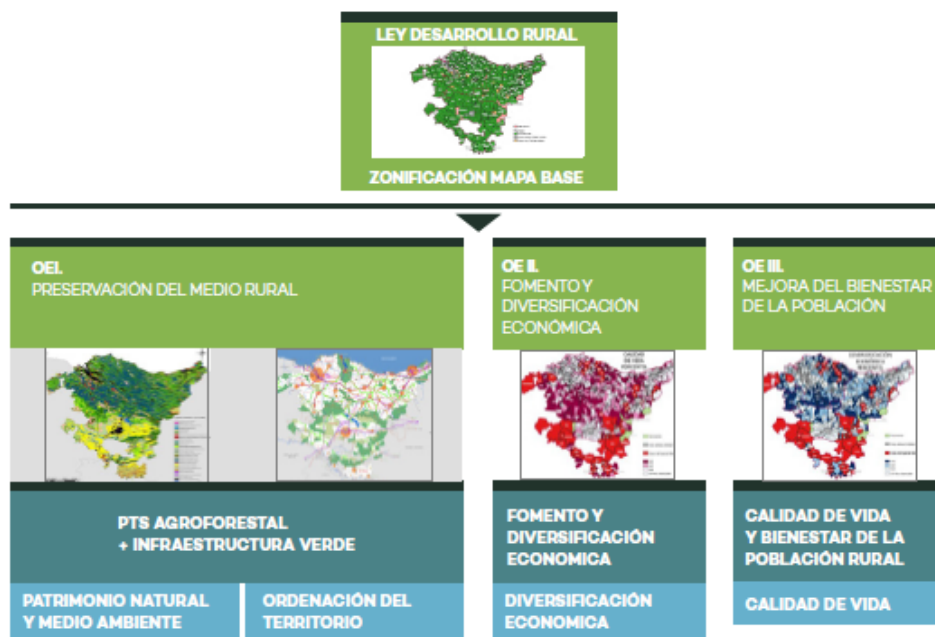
LEY DESARROLLO RURAL

ZONIFICACIÓN MAPA BASE

OE I.
PRESERVACIÓN DEL MEDIO RURAL

OE II.
FOMENTO Y DIVERSIFICACIÓN ECONÓMICA

OE III.
MEJORA DEL BIENESTAR DE LA POBLACIÓN

PTS AGROFORESTAL + INFRAESTRUCTURA VERDE

FOMENTO Y DIVERSIFICACIÓN ECONOMICA

CALIDAD DE VIDA Y BIENESTAR DE LA POBLACIÓN RURAL

PATRIMONIO NATURAL Y MEDIO AMBIENTE

ORDENACIÓN DEL TERRITORIO

DIVERSIFICACIÓN ECONOMICA

CALIDAD DE VIDA